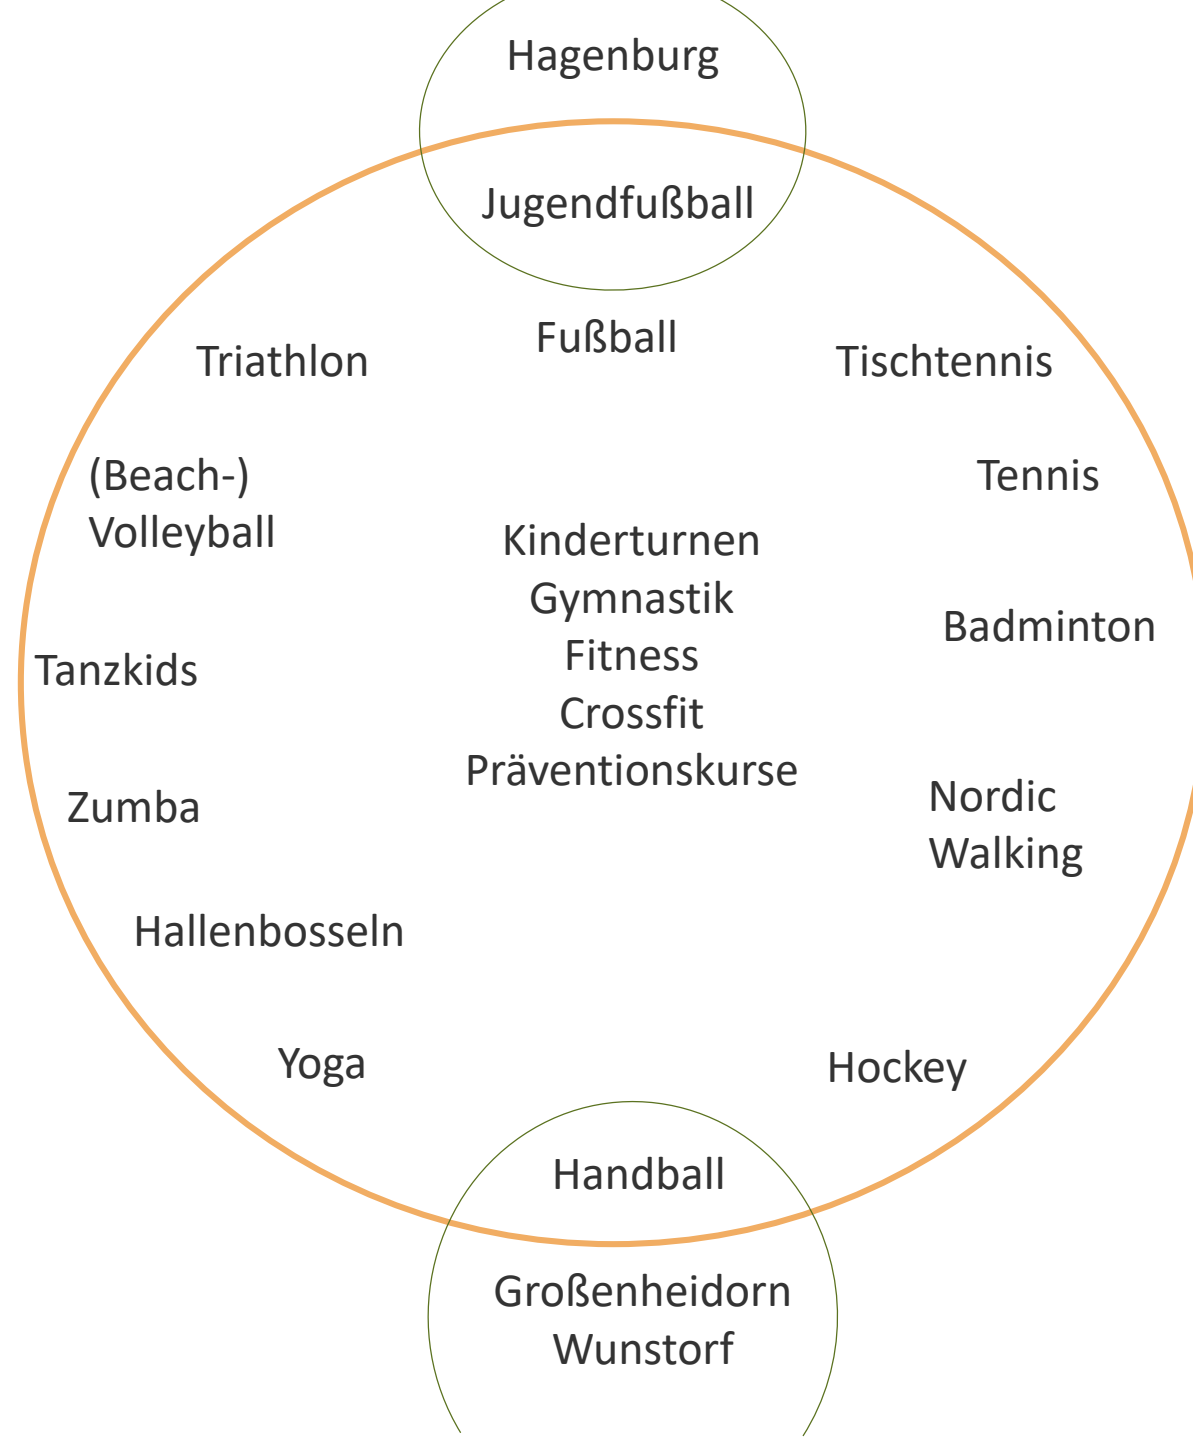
Hagenburg

Jugendfußball

Fußball

Triathlon

Tischtennis

(Beach-)
Volleyball

Tennis

Kinderturnen
Gymnastik
Fitness
Crossfit
Präventionskurse

Badminton

Tanzkids

Zumba

Nordic
Walking

Hallenbosseln

Yoga

Hockey

Handball

Großenheidorn
Wunstorf